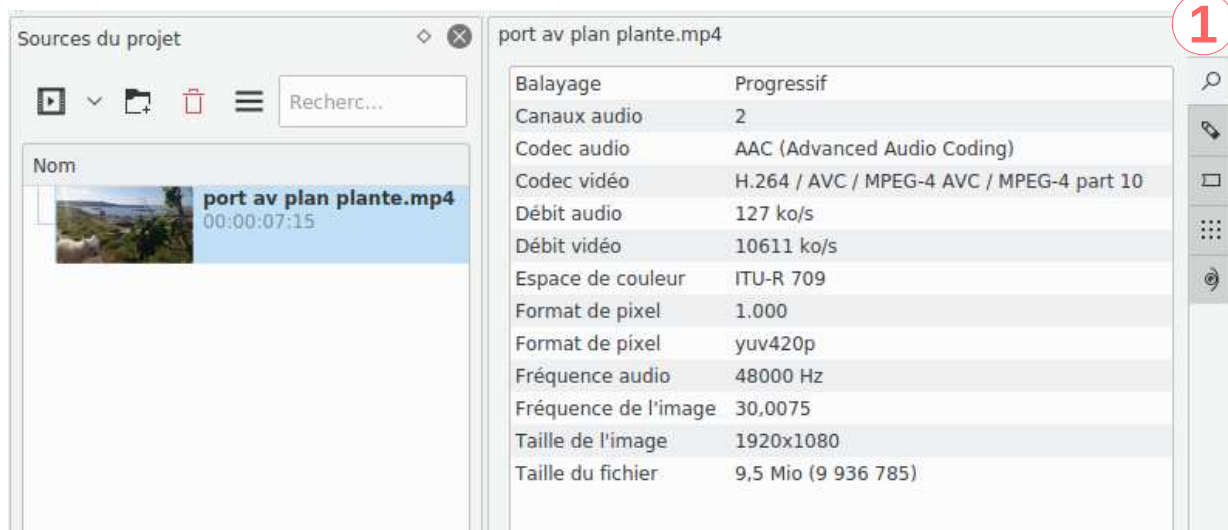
Sources du projet

Recherc...

Nom

port av plan plante.mp4
00:00:07:15

port av plan plante.mp4

1

| | |
|---|---|
| Balayage | Progressif |
| Canaux audio | 2 |
| Codec audio | AAC (Advanced Audio Coding) |
| Codec vidéo | H.264 / AVC / MPEG-4 AVC / MPEG-4 part 10 |
| Débit audio | 127 ko/s |
| Débit vidéo | 10611 ko/s |
| Espace de couleur | ITU-R 709 |
| Format de pixel | 1.000 |
| Format de pixel | yuv420p |
| Fréquence audio | 48000 Hz |
| Fréquence de l'image | 30,0075 |
| Taille de l'image | 1920x1080 |
| Taille du fichier | 9,5 Mio (9 936 785) |